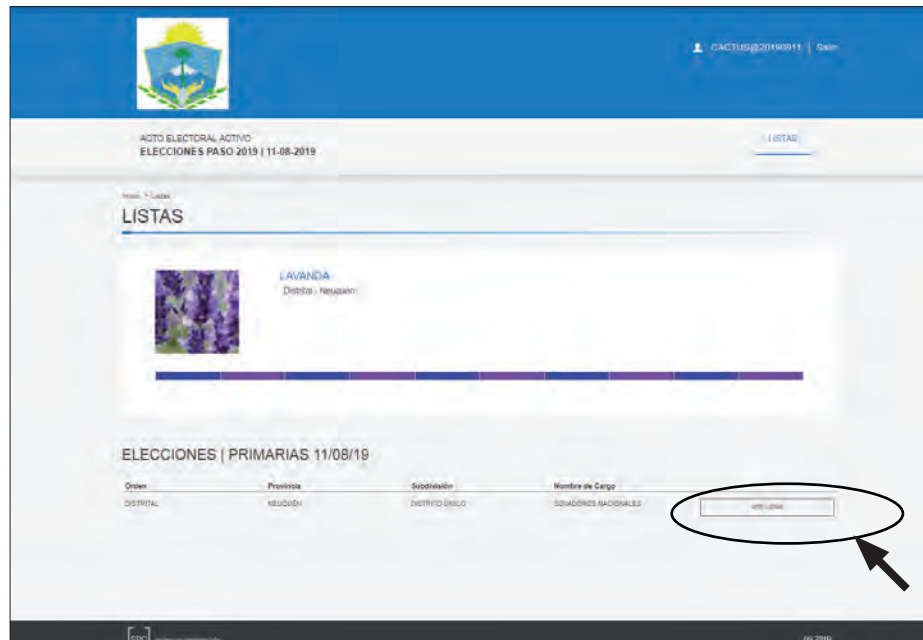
CACTUS@20190811 | Salir

ACTO ELECTORAL ACTIVO
ELECCIONES PASO 2019 | 11-08-2019

LISTAS

Inicio > Listas

LISTAS

LAVANDA
Distrital - Neuquen

ELECCIONES | PRIMARIAS 11/08/19

| Orden | Provincia | Subdivisión | Nombre de Cargo | |
|---|---|---|---|---|
| DISTRITAL | NEUQUÉN | DISTRITO ÚNICO | SENADORES NACIONALES | VER LISTAS |

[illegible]

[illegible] 2019